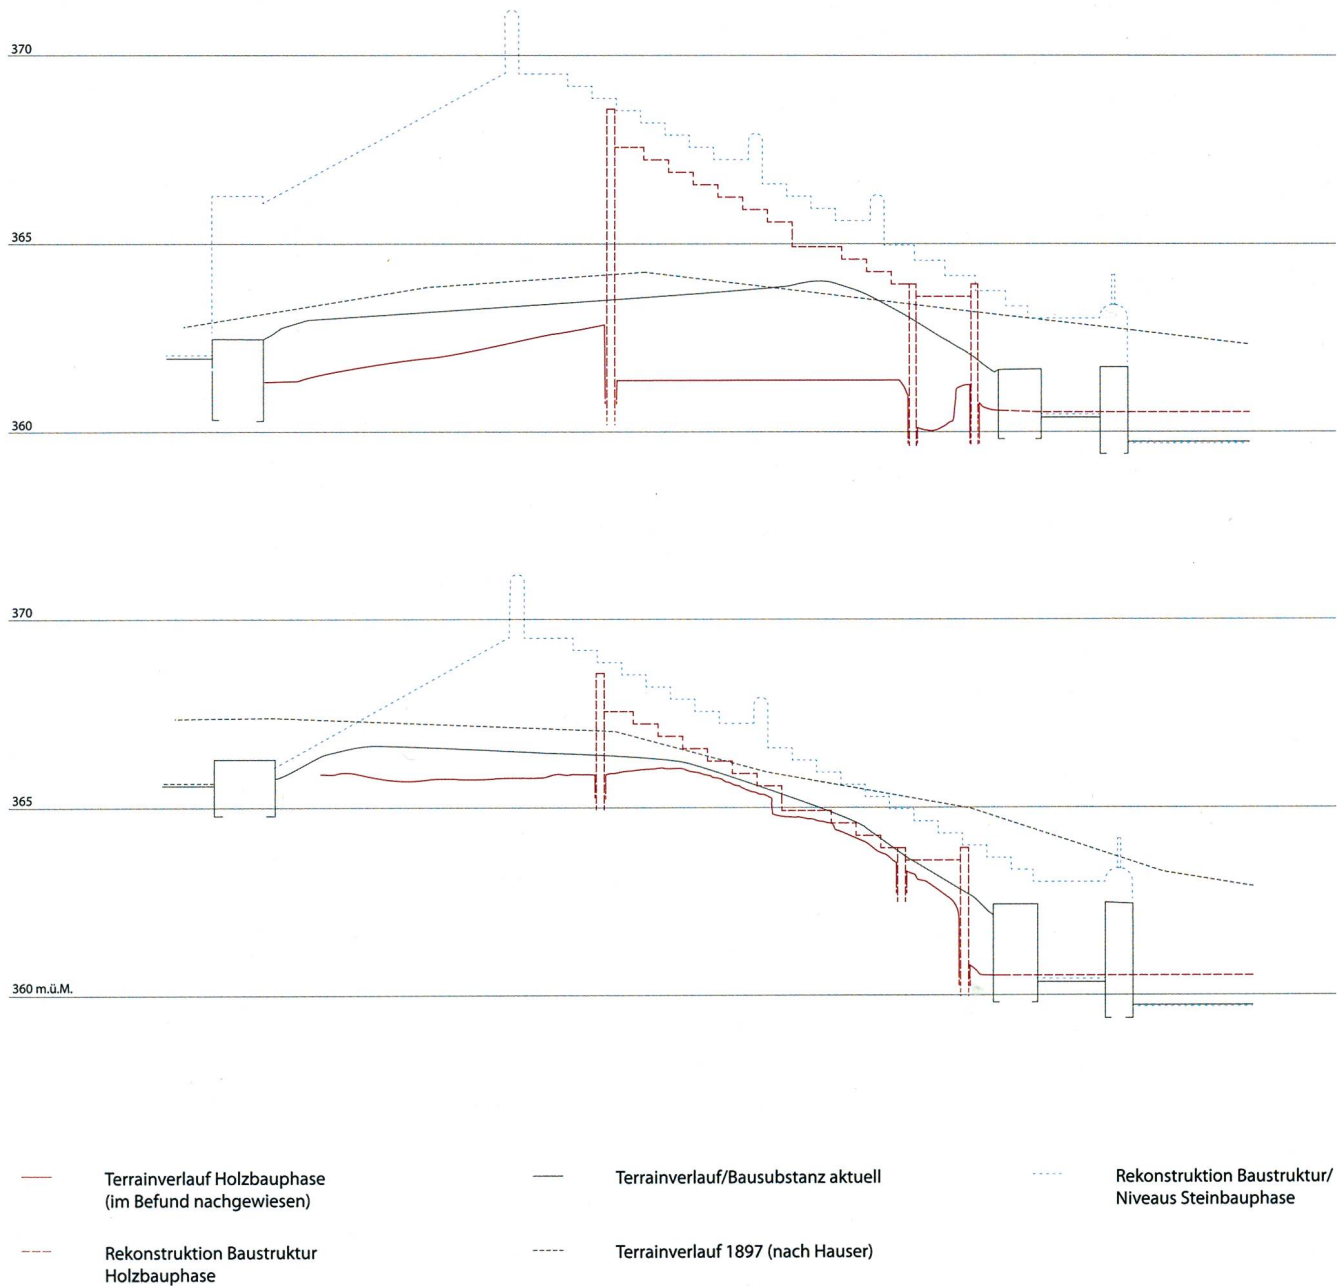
370

365

360

370

365

360 m.ü.M.

Terrainverlauf Holzbauphase (im Befund nachgewiesen)

Rekonstruktion Baustruktur Holzbauphase

Terrainverlauf/Bausubstanz aktuell

Terrainverlauf 1897 (nach Hauser)

Rekonstruktion Baustruktur/ Niveaus Steinbauphase